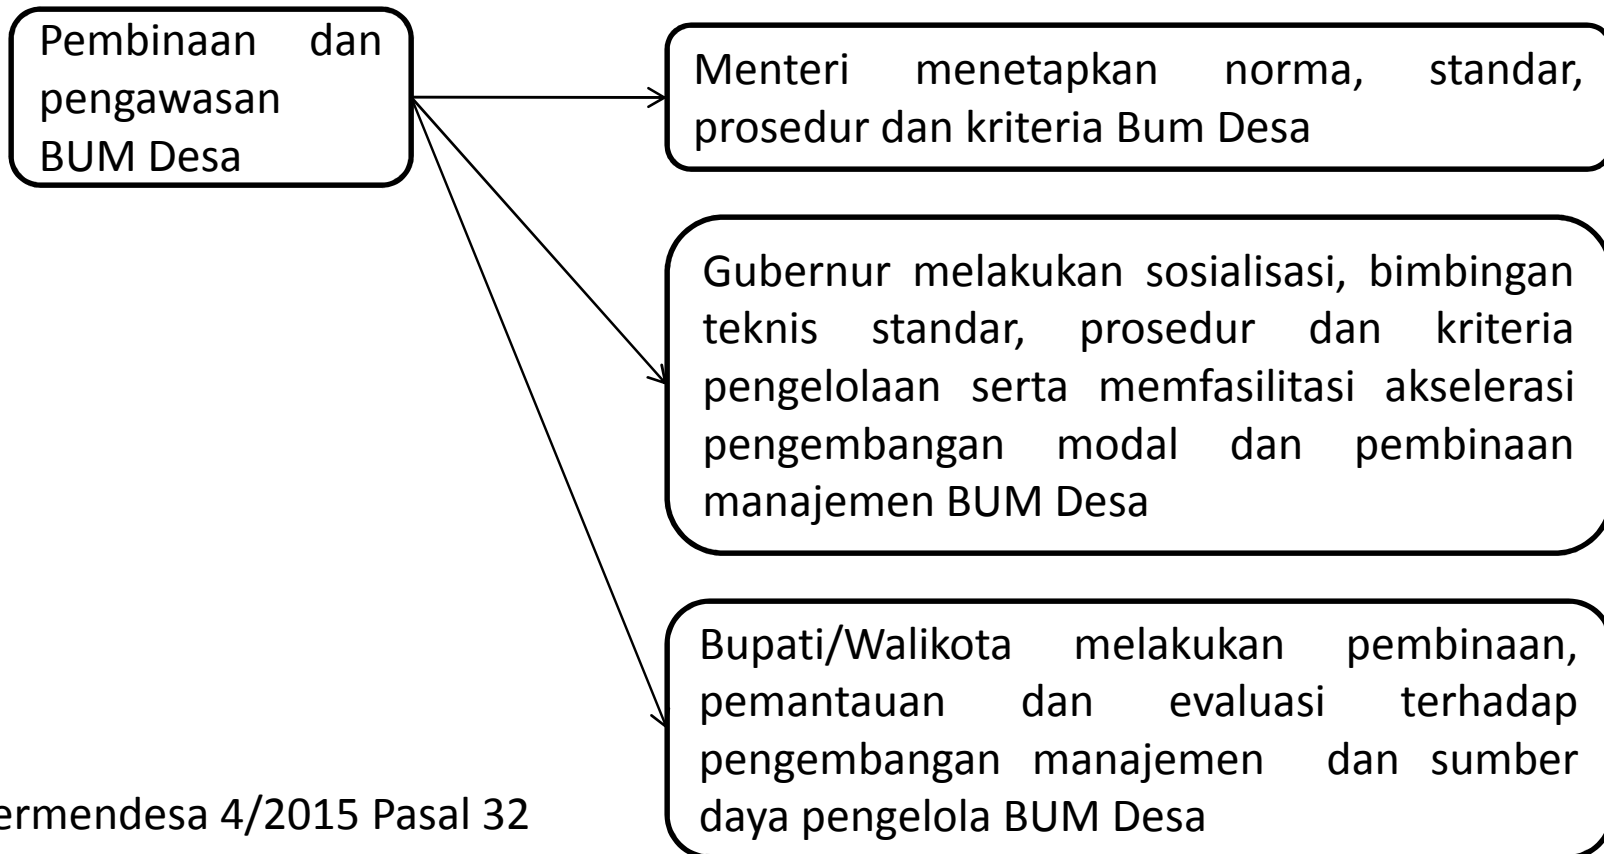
Pembinaan dan pengawasan BUM Desa

Menteri menetapkan norma, standar, prosedur dan kriteria Bum Desa

Gubernur melakukan sosialisasi, bimbingan teknis standar, prosedur dan kriteria pengelolaan serta memfasilitasi akselerasi pengembangan modal dan pembinaan manajemen BUM Desa

Bupati/Walikota melakukan pembinaan, pemantauan dan evaluasi terhadap pengembangan manajemen dan sumber daya pengelola BUM Desa

ermendesa 4/2015 Pasal 32